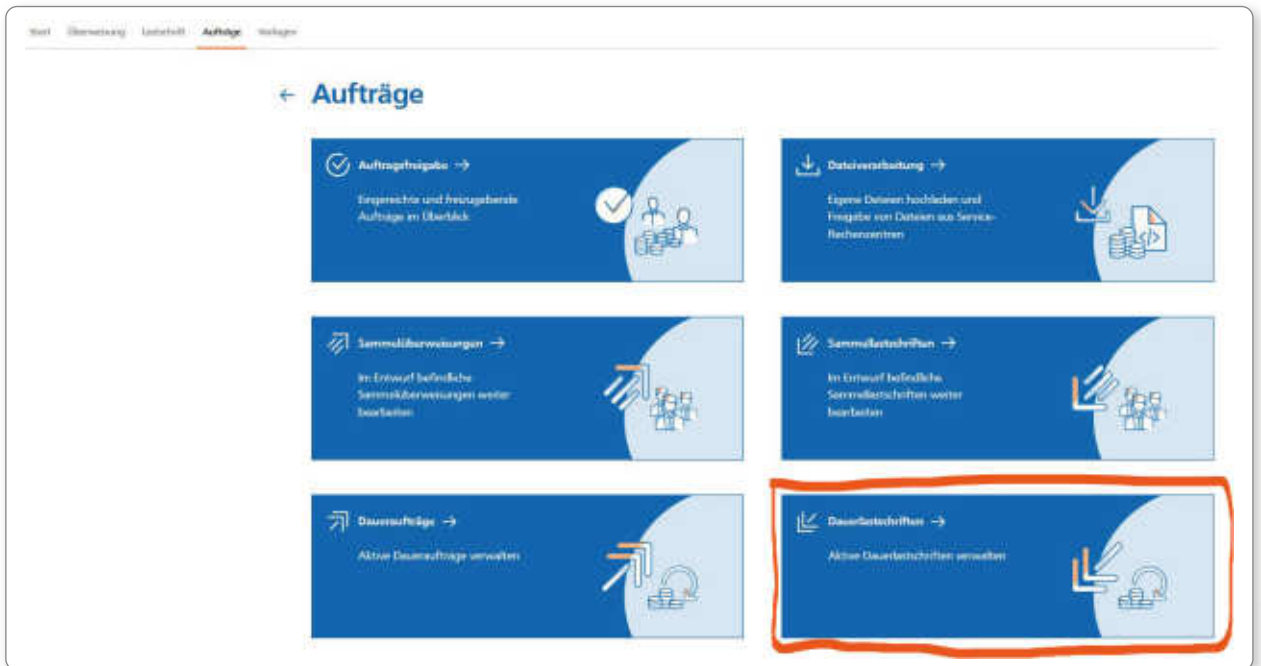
Start Überweisung Lastschrift Aufträge Vorlagen

← Aufträge

Auftragsfreigabe →

Eingereichte und freizugebende Aufträge im Überblick

Dateiverarbeitung →

Eigene Dateien hochladen und Freigabe von Dateien aus Service-Rechenzentren

Sammelüberweisungen →

Im Entwurf befindliche Sammelüberweisungen weiter bearbeiten

Sammellastschriften →

Im Entwurf befindliche Sammellastschriften weiter bearbeiten

Daueraufträge →

Aktive Daueraufträge verwalten

Dauerlastschriften →

Aktive Dauerlastschriften verwalten